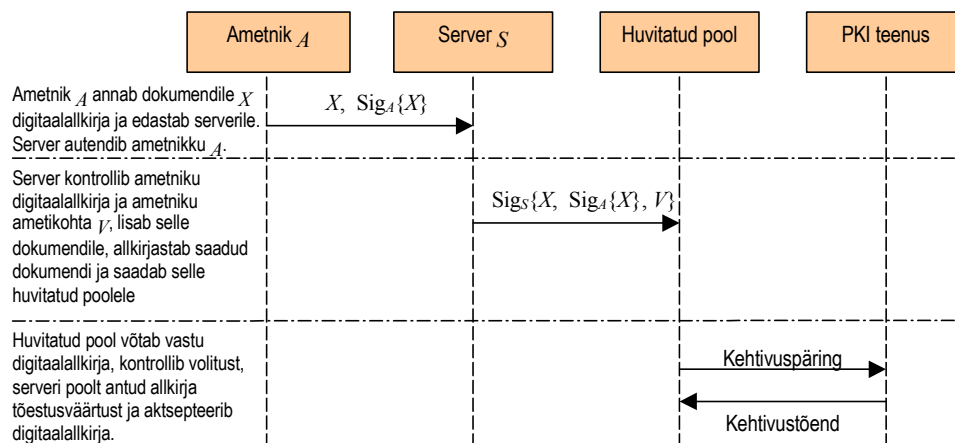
Ametnik $A$

Server $S$

Huvitatud pool

PKI teenus

Ametnik $A$ annab dokumendile $X$ digitaalallkirja ja edastab serverile. Server autendib ametnikku $A$.

$X,\ \mathrm{Sig}_A\{X\}$

Server kontrollib ametniku digitaalallkirja ja ametniku ametikohta $V$, lisab selle dokumendile, allkirjastab saadud dokumendi ja saadab selle huvitatud poolele

$\mathrm{Sig}_S\{X,\ \mathrm{Sig}_A\{X\},\ V\}$

Huvitatud pool võtab vastu digitaalallkirja, kontrollib volitust, serveri poolt antud allkirja tõestusväärtust ja aktsepteerib digitaalallkirja.

Kehtivuspäring

Kehtivustõend